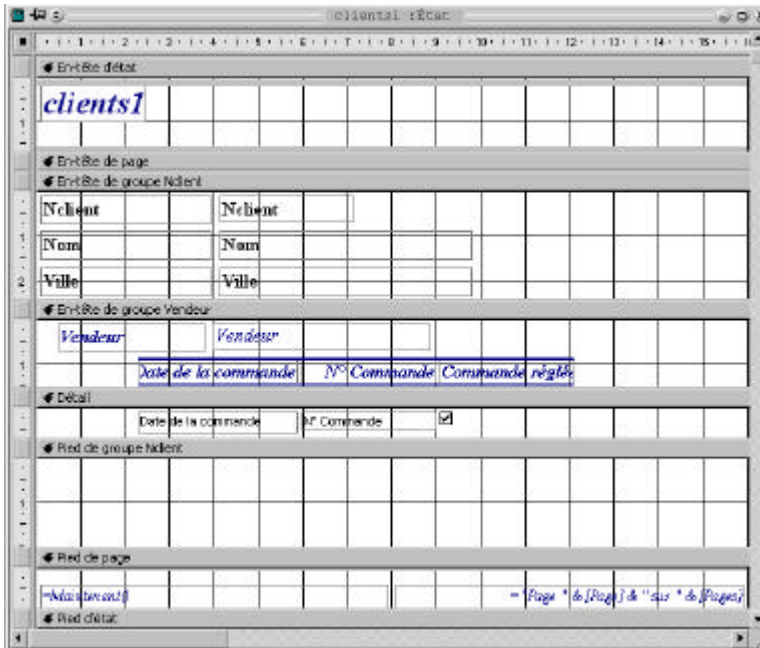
clients1 : État

En-tête d'état

clients1

En-tête de page

En-tête de groupe Nclient

Nclient | Nclient

Nom | Nom

Ville | Ville

En-tête de groupe Vendeur

Vendeur | Vendeur

Date de la commande | N° Commande | Commande réglée

Détail

Date de la commande | N° Commande

Pied de groupe Nclient

Pied de page

=Maintenant()

="Page " & [Page] & " sur " & [Pages]

Pied d'état